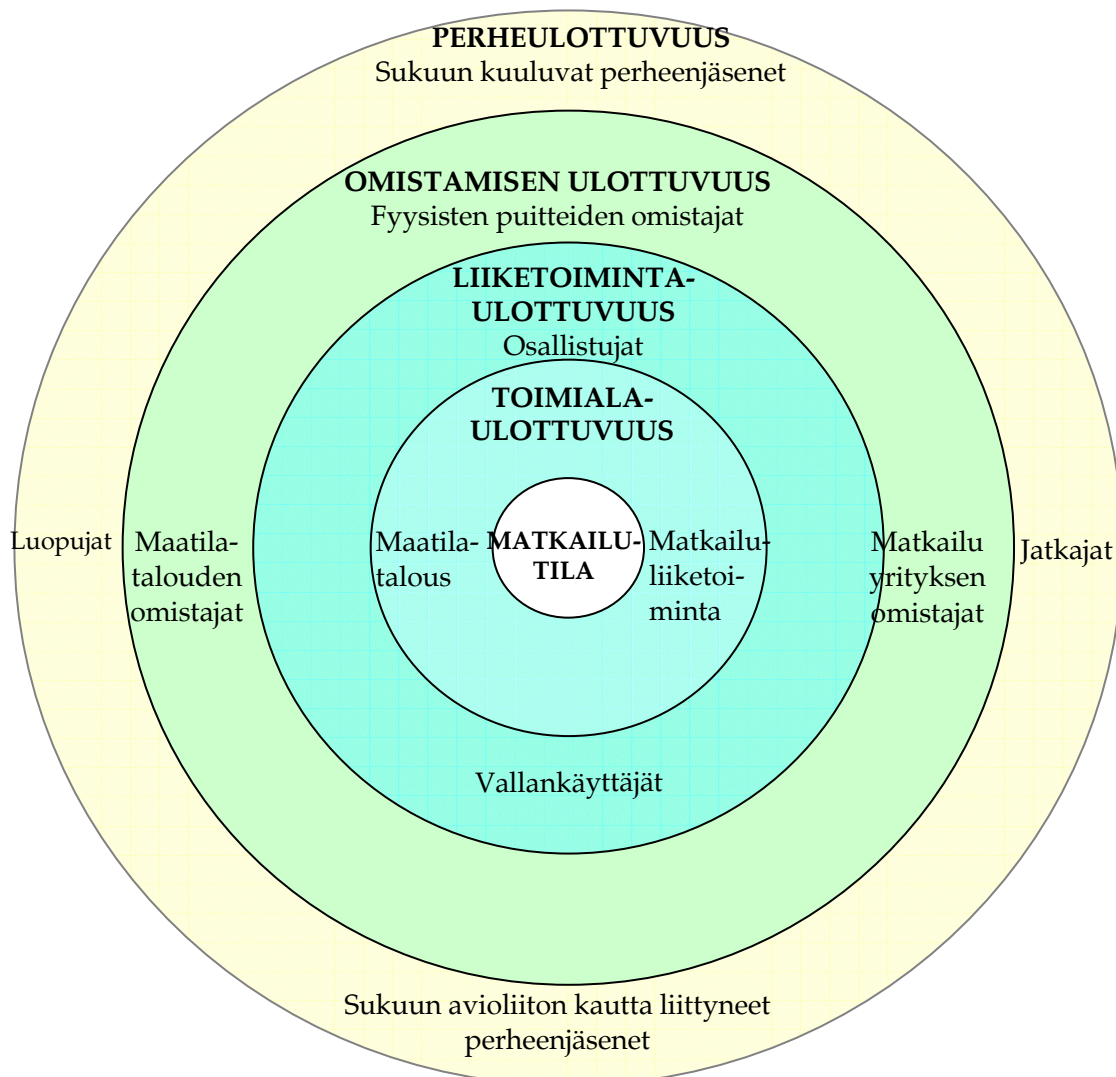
PERHEULOTTUVUUS
Sukuun kuuluvat perheenjäsenet

OMISTAMISEN ULOTTUVUUS
Fyysisten puitteiden omistajat

LIIKETOIMINTA-ULOTTUVUUS
Osallistujat

TOIMIALA-ULOTTUVUUS

Luopujat

Maatila-talouden omistajat

Maatila-talous

MATKAILU-TILA

Matkailu-liiketoi-minta

Matkailu yrityksen omistajat

Jatkajat

Vallankäyttäjät

Sukuun avioliiton kautta liittyneet perheenjäsenet